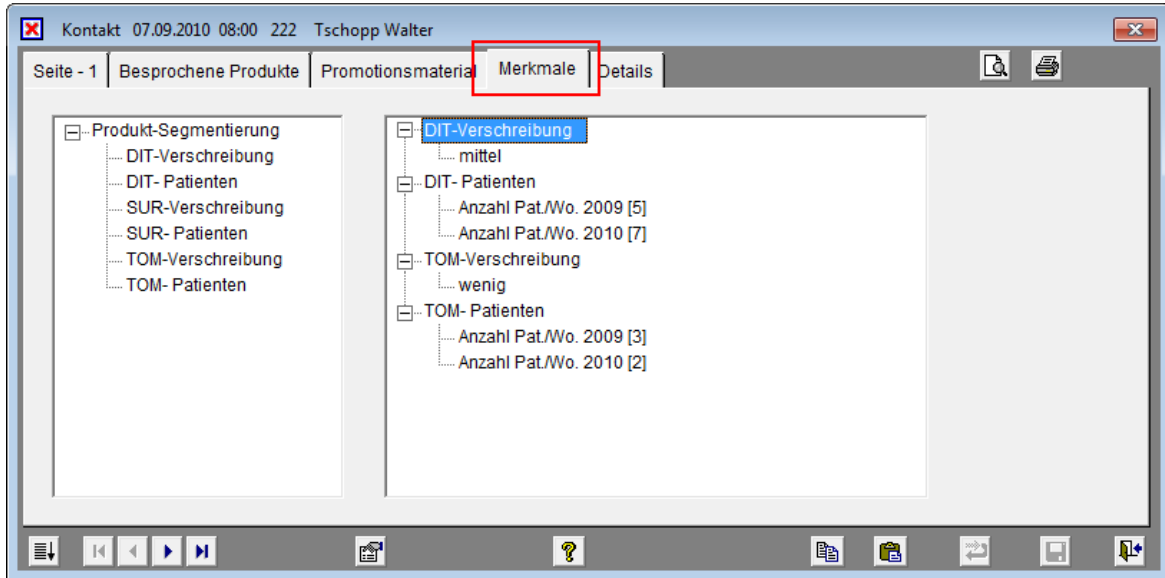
Kontakt 07.09.2010 08:00 222 Tschopp Walter

Seite - 1
Besprochene Produkte
Promotionsmaterial
Merkmale
Details

Produkt-Segmentierung
DIT-Verschreibung
DIT- Patienten
SUR-Verschreibung
SUR- Patienten
TOM-Verschreibung
TOM- Patienten

DIT-Verschreibung
mittel
DIT- Patienten
Anzahl Pat./Wo. 2009 [5]
Anzahl Pat./Wo. 2010 [7]
TOM-Verschreibung
wenig
TOM- Patienten
Anzahl Pat./Wo. 2009 [3]
Anzahl Pat./Wo. 2010 [2]